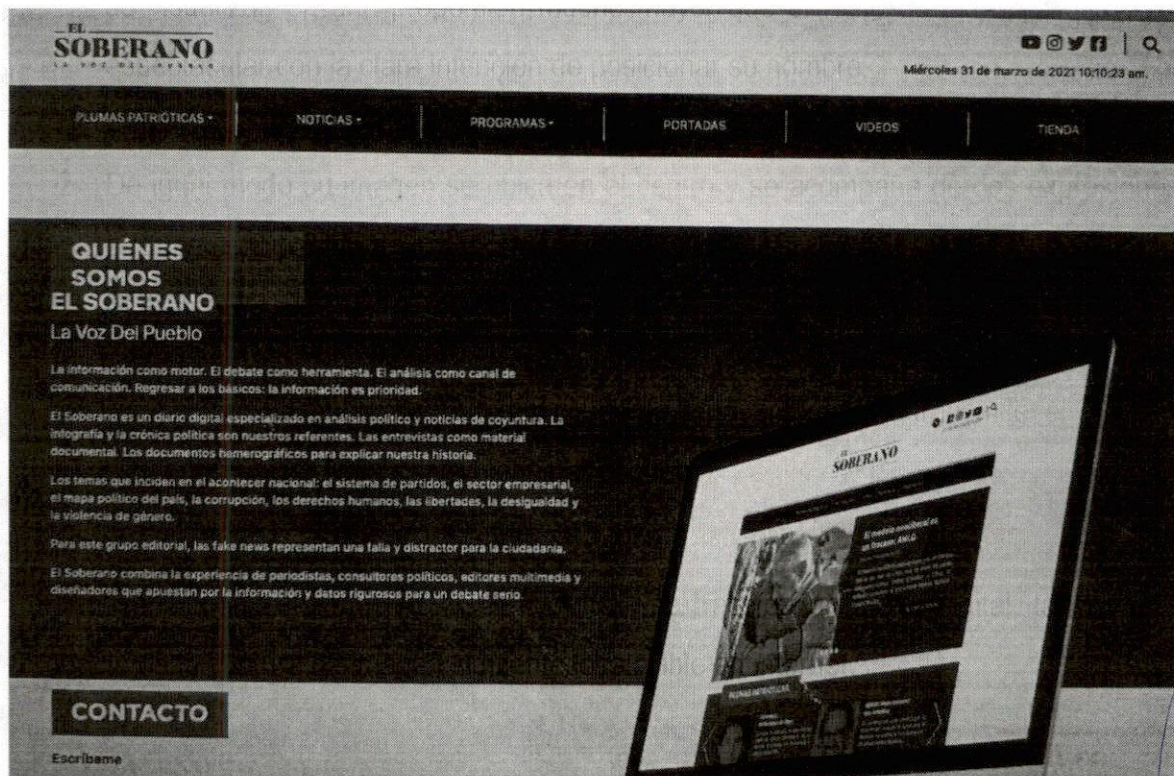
EL
SOBERANO
LA VOZ DEL PUEBLO

Miércoles 31 de marzo de 2021 10:10:23 am.

PLUMAS PATRIÓTICAS • NOTICIAS • PROGRAMAS • PORTADAS VIDEOS TIENDA

QUIÉNES SOMOS
EL SOBERANO
La Voz Del Pueblo

La información como motor. El debate como herramienta. El análisis como canal de comunicación. Regresar a los básicos: la información es prioridad.

El Soberano es un diario digital especializado en análisis político y noticias de coyuntura. La infografía y la crónica política son nuestros referentes. Las entrevistas como material documental. Los documentos hemerográficos para explicar nuestra historia.

Los temas que inciden en el acontecer nacional: el sistema de partidos, el sector empresarial, el mapa político del país, la corrupción, los derechos humanos, las libertades, la desigualdad y la violencia de género.

Para este grupo editorial, las fake news representan una falla y distractor para la ciudadanía.

El Soberano combina la experiencia de periodistas, consultores políticos, editores multimedia y diseñadores que apuestan por la información y datos rigurosos para un debate serio.

SOBERANO

CONTACTO
Escríbame